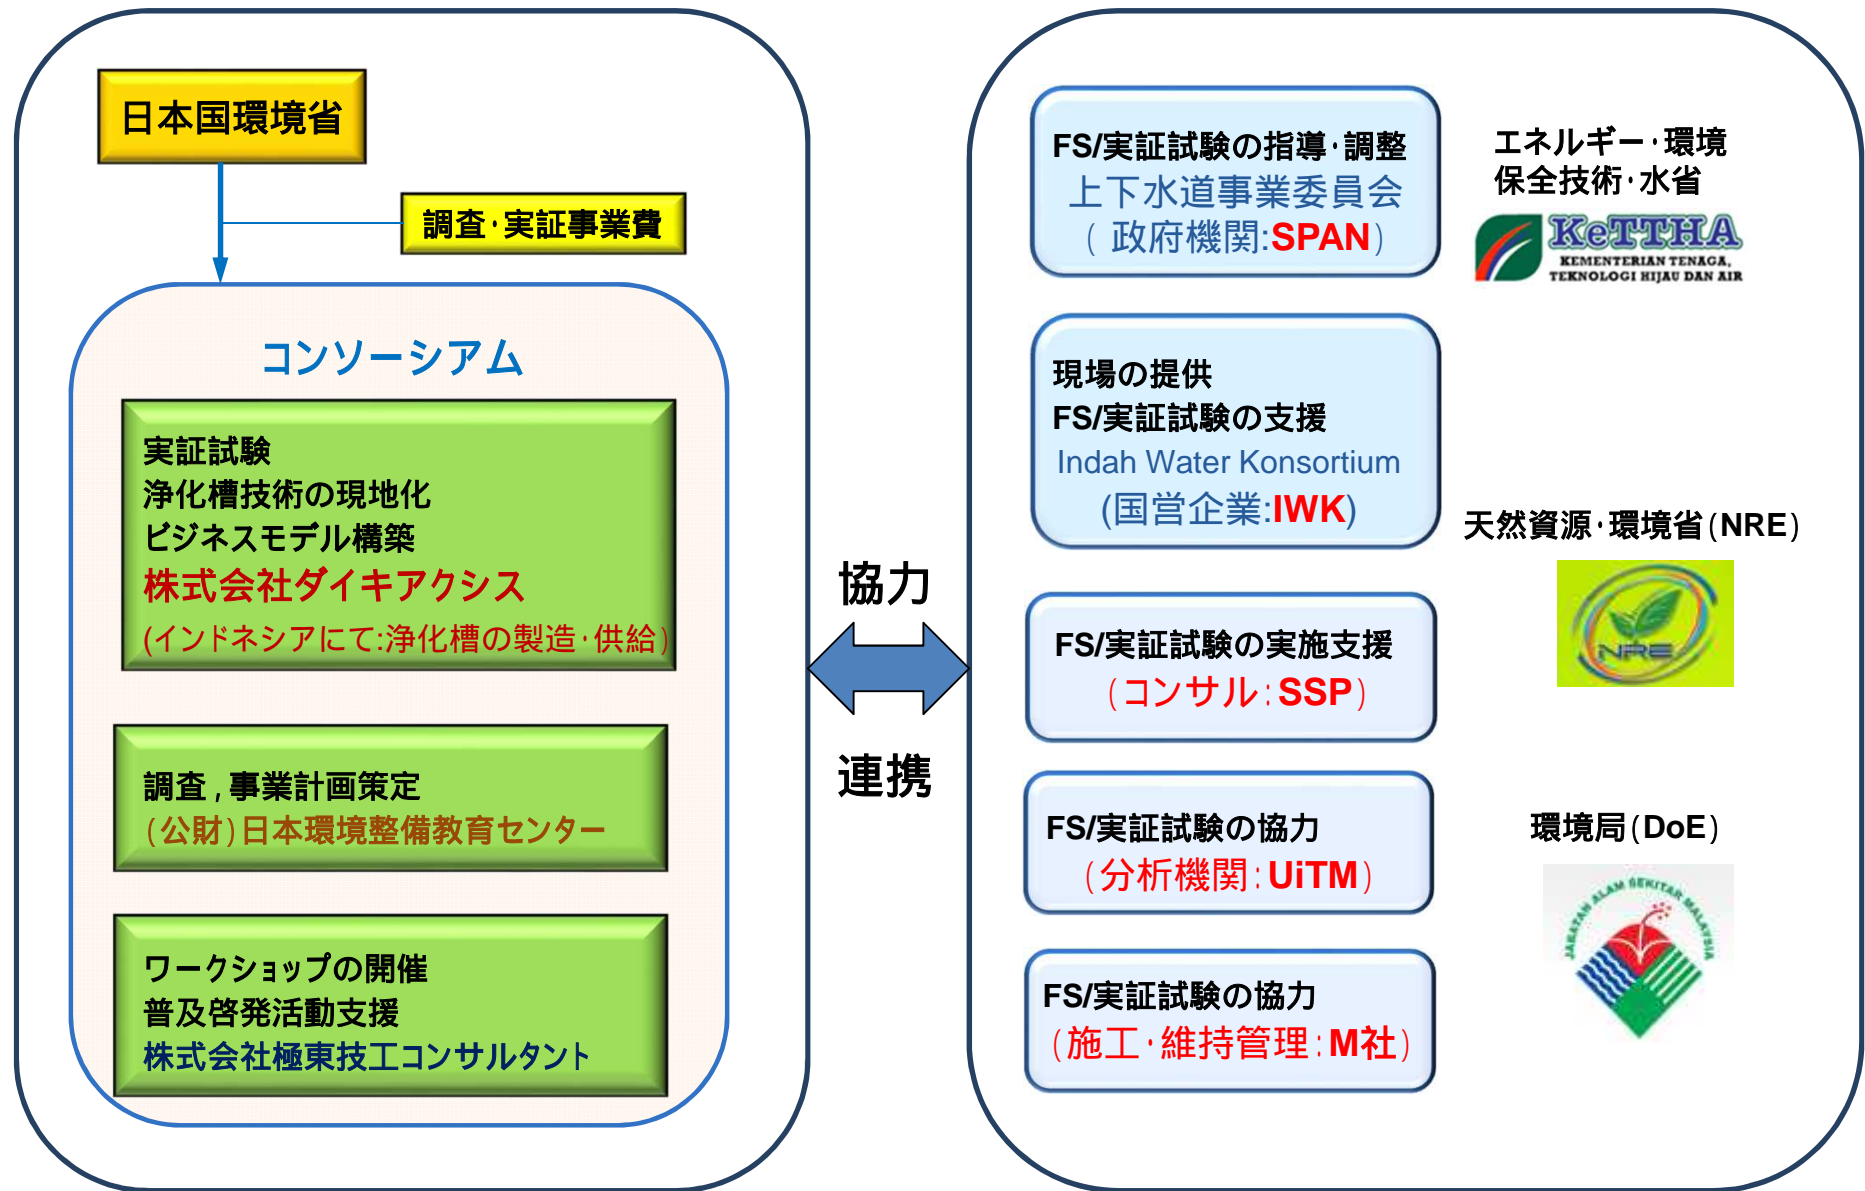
日本国環境省

調査･実証事業費

コンソーシアム

実証試験
浄化槽技術の現地化
ビジネスモデル構築
株式会社ダイキアクシス
(インドネシアにて:浄化槽の製造･供給)

調査，事業計画策定
（公財）日本環境整備教育センター

ワークショップの開催
普及啓発活動支援
株式会社極東技工コンサルタント

協力

連携

FS/実証試験の指導･調整
上下水道事業委員会
（政府機関:SPAN）

エネルギー･環境
保全技術･水省

KeTTHA
KEMENTERIAN TENAGA, TEKNOLOGI HIJAU DAN AIR

現場の提供
FS/実証試験の支援
Indah Water Konsortium
(国営企業:IWK)

天然資源･環境省(NRE)

NRE

FS/実証試験の実施支援
（コンサル：SSP）

FS/実証試験の協力
（分析機関：UiTM）

環境局(DoE)

JABATAN ALAM SEKITAR MALAYSIA

FS/実証試験の協力
（施工･維持管理：M社）